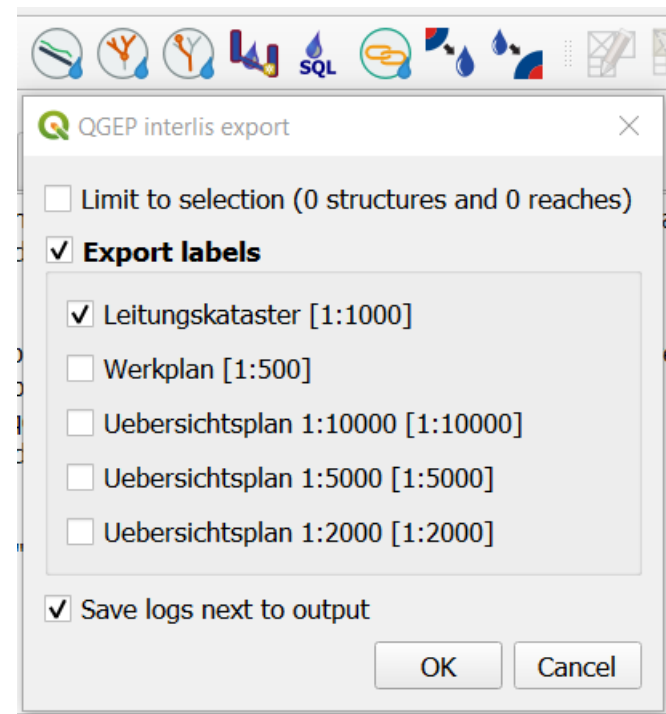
SQL

QGEP interlis export

Limit to selection (0 structures and 0 reaches)

Export labels

Leitungskataster [1:1000]

Werkplan [1:500]

Uebersichtsplan 1:10000 [1:10000]

Uebersichtsplan 1:5000 [1:5000]

Uebersichtsplan 1:2000 [1:2000]

Save logs next to output

OK

Cancel